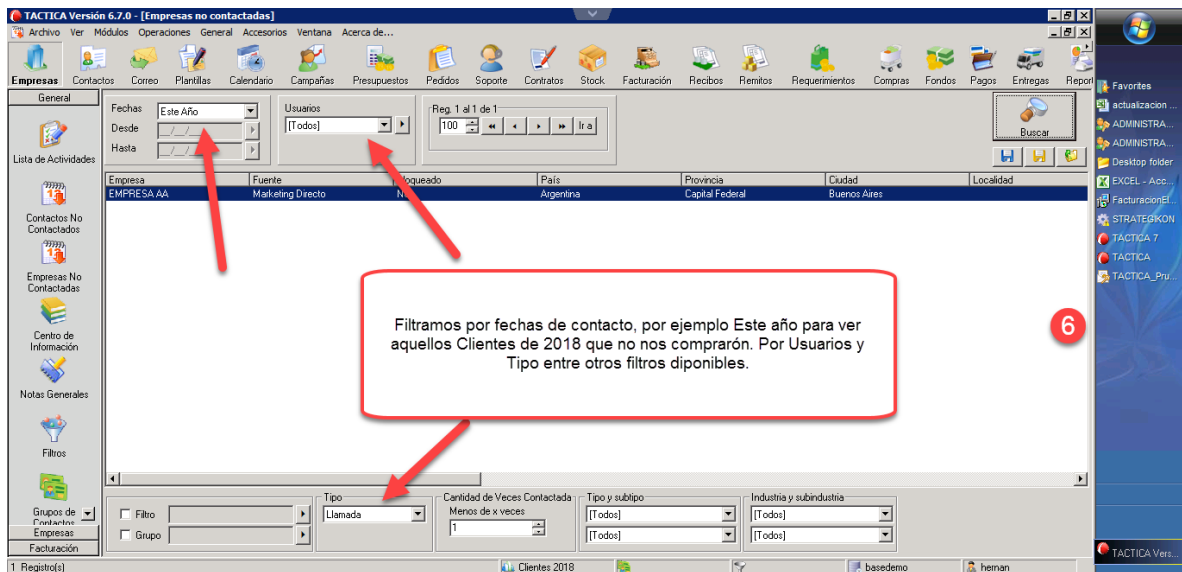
TACTICA Versión 6.7.0 - [Empresas no contactadas]

Archivo Ver Módulos Operaciones General Accesorios Ventana Acerca de...

Empresas Contactos Correo Plantillas Calendario Campañas Presupuestos Pedidos Soporte Contratos Stock Facturación Recibos Remitos Requerimientos Compras Fondos Pagos Entregas Report

General

Lista de Actividades

Contactos No Contactados

Empresas No Contactadas

Centro de Información

Notas Generales

Filtros

Grupos de Contactos

Empresas

Facturación

Fechas Este Año

Desde __/__/__

Hasta __/__/__

Usuarios

[Todos]

Reg. 1 al 1 de 1

100

Ir a

Buscar

| Empresa | Fuente | Bloqueado | País | Provincia | Ciudad | Localidad |
|---|---|---|---|---|---|---|
| EMPRESA AA | Marketing Directo | No | Argentina | Capital Federal | Buenos Aires | |

Filtramos por fechas de contacto, por ejemplo Este año para ver aquellos Clientes de 2018 que no nos comprarón. Por Usuarios y Tipo entre otros filtros diponibles.

6

Filtro

Grupo

Tipo

Llamada

Cantidad de Veces Contactada

Menos de x veces

1

Tipo y subtipo

[Todos]

[Todos]

Industria y subindustria

[Todos]

[Todos]

1 Registro(s)

Clientes 2018

basedemo

hernan

Favorites

actualizacion ...

ADMINISTRA...

ADMINISTRA...

Desktop folder

EXCEL - Acc...

FacturacionEl...

STRATEGKON

TACTICA 7

TACTICA

TACTICA_Pru...

TACTICA Vers...